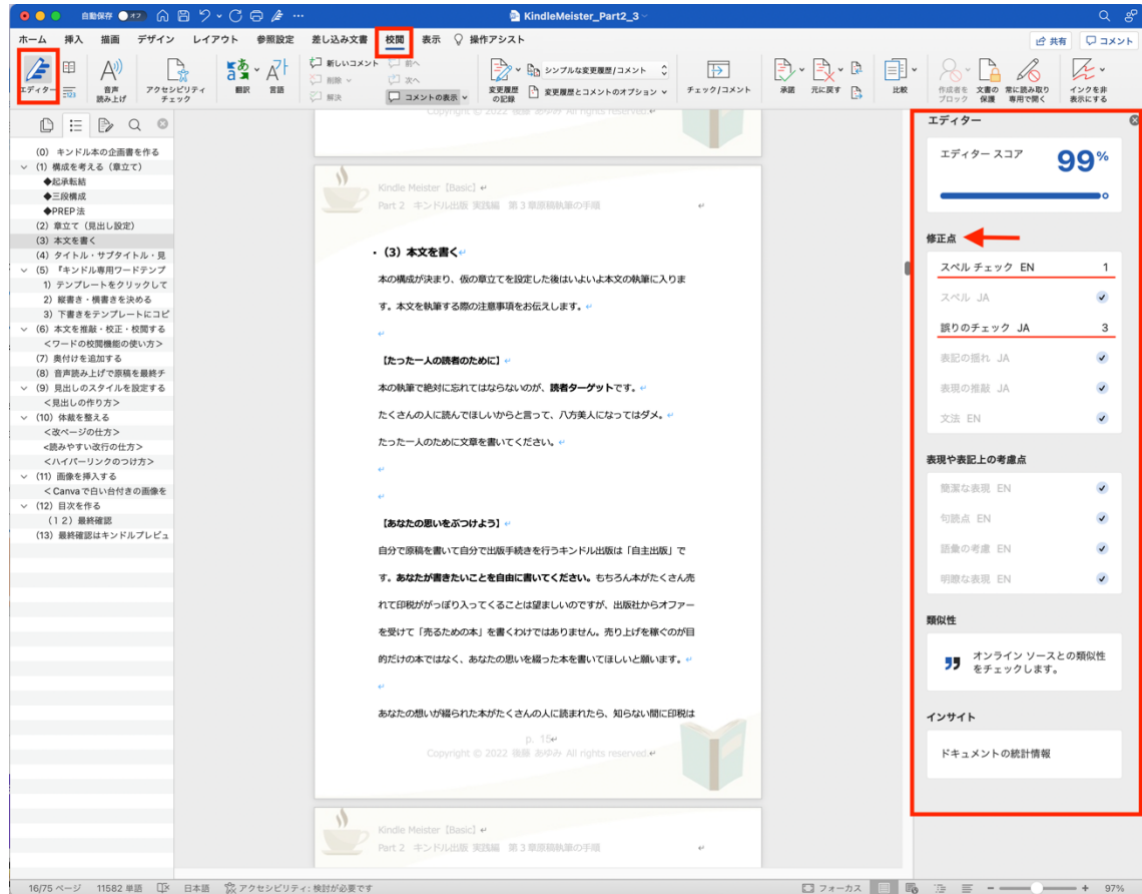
自動保存 オフ ··· KindleMeister_Part2_3

ホーム 挿入 描画 デザイン レイアウト 参照設定 差し込み文書 校閲 表示 操作アシスト 共有 コメント

エディター 音声読み上げ アクセシビリティチェック 翻訳 言語 新しいコメント 削除 解決 前へ 次へ コメントの表示 変更履歴の記録 シンプルな変更履歴/コメント 変更履歴とコメントのオプション チェック/コメント 承認 元に戻す 比較 作成者をブロック 文書の保護 常に読み取り専用で開く インクを非表示にする

(0) キンドル本の企画書を作る
(1) 構成を考える（章立て）
◆起承転結
◆三段構成
◆PREP法
(2) 章立て（見出し設定）
(3) 本文を書く
(4) タイトル・サブタイトル・見
(5) 『キンドル専用ワードテンプ
1) テンプレートをクリックして
2) 縦書き・横書きを決める
3) 下書きをテンプレートにコピ
(6) 本文を推敲・校正・校閲する
＜ワードの校閲機能の使い方＞
(7) 奥付けを追加する
(8) 音声読み上げで原稿を最終チ
(9) 見出しのスタイルを設定する
＜見出しの作り方＞
(10) 体裁を整える
＜改ページの仕方＞
＜読みやすい改行の仕方＞
＜ハイパーリンクのつけ方＞
(11) 画像を挿入する
＜Canvaで白い台付きの画像を
(12) 目次を作る
（１２）最終確認
(13) 最終確認はキンドルプレビュ

Copyright © 2022 後藤 あゆみ All rights reserved.

Kindle Meister【Basic】
Part 2 キンドル出版 実践編 第３章原稿執筆の手順

（3）本文を書く

本の構成が決まり、仮の章立てを設定した後はいよいよ本文の執筆に入ります。本文を執筆する際の注意事項をお伝えします。

【たった一人の読者のために】

本の執筆で絶対に忘れてはならないのが、読者ターゲットです。

たくさんの人に読んでほしいからと言って、八方美人になってはダメ。

たった一人のために文章を書いてください。

【あなたの思いをぶつけよう】

自分で原稿を書いて自分で出版手続きを行うキンドル出版は「自主出版」です。あなたが書きたいことを自由に書いてください。もちろん本がたくさん売れて印税ががっぽり入ってくることは望ましいのですが、出版社からオファーを受けて「売るための本」を書くわけではありません。売り上げを稼ぐのが目的だけの本ではなく、あなたの思いを綴った本を書いてほしいと願います。

あなたの想いが綴られた本がたくさんの人に読まれたら、知らない間に印税は

p. 15
Copyright © 2022 後藤 あゆみ All rights reserved.

Kindle Meister【Basic】
Part 2 キンドル出版 実践編 第３章原稿執筆の手順

エディター
エディター スコア 99%
修正点
スペル チェック EN 1
スペル JA
誤りのチェック JA 3
表記の揺れ JA
表現の推敲 JA
文法 EN
表現や表記上の考慮点
簡潔な表現 EN
句読点 EN
語彙の考慮 EN
明瞭な表現 EN
類似性
オンライン ソースとの類似性をチェックします。
インサイト
ドキュメントの統計情報

16/75 ページ 11582 単語 日本語 アクセシビリティ: 検討が必要です フォーカス 97%